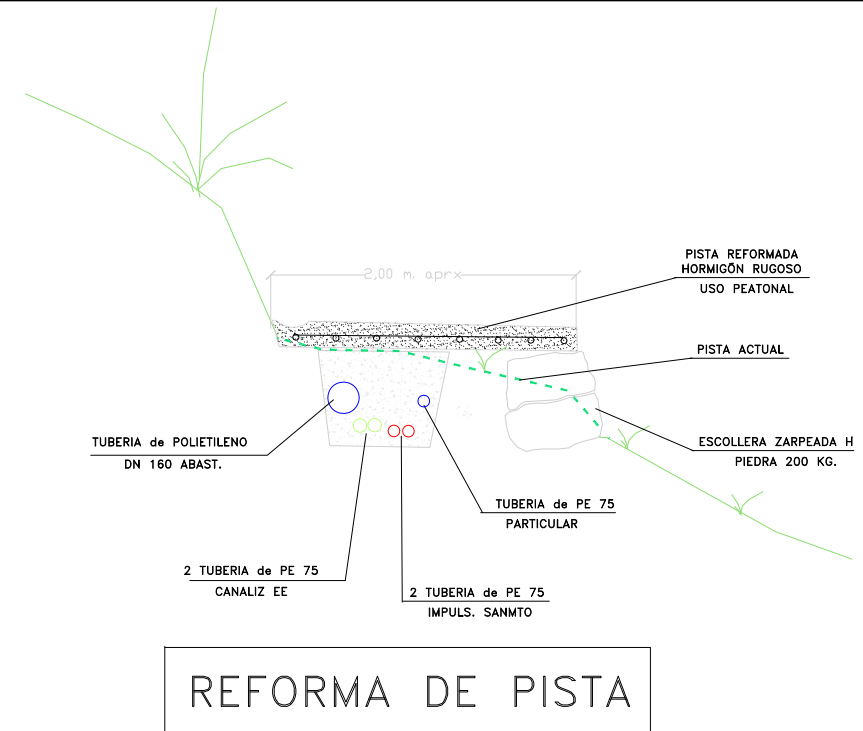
2,00 m. aprx

PISTA REFORMADA
HORMIGÓN RUGOSO
USO PEATONAL

PISTA ACTUAL

ESCOLLERA ZARPEADA H
PIEDRA 200 KG.

TUBERIA de POLIETILENO
DN 160 ABAST.

TUBERIA de PE 75
PARTICULAR

2 TUBERIA de PE 75
CANALIZ EE

2 TUBERIA de PE 75
IMPULS. SANMTO

REFORMA DE PISTA